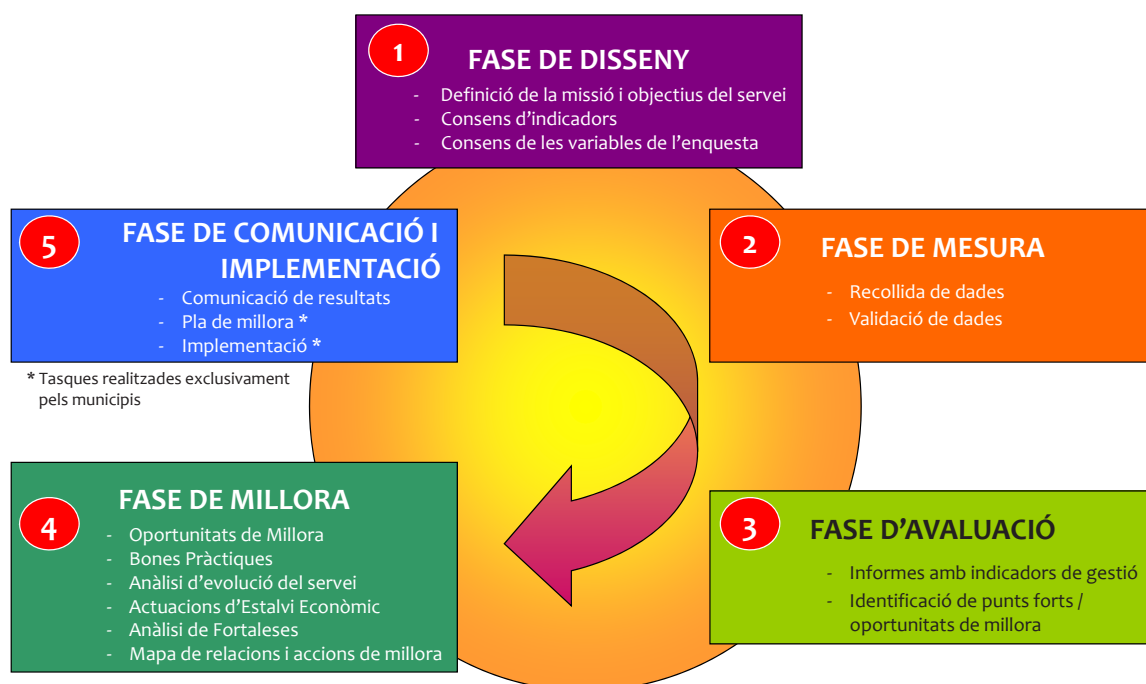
1 FASE DE DISSENY
- Definició de la missió i objectius del servei
- Consens d'indicadors
- Consens de les variables de l'enquesta

5 FASE DE COMUNICACIÓ I IMPLEMENTACIÓ
- Comunicació de resultats
- Pla de millora *
- Implementació *

* Tasques realitzades exclusivament pels municipis

2 FASE DE MESURA
- Recollida de dades
- Validació de dades

4 FASE DE MILLORA
- Oportunitats de Millora
- Bones Pràctiques
- Anàlisi d'evolució del servei
- Actuacions d'Estalvi Econòmic
- Anàlisi de Fortaleses
- Mapa de relacions i accions de millora

3 FASE D'AVALUACIÓ
- Informes amb indicadors de gestió
- Identificació de punts forts / oportunitats de millora